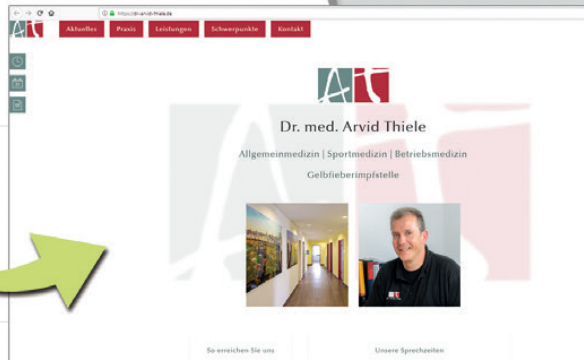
https://dr-arvid-thiele.de

AT

Aktuelles Praxis Leistungen Schwerpunkte Kontakt

AT

Dr. med. Arvid Thiele

Allgemeinmedizin | Sportmedizin | Betriebsmedizin

Gelbfieberimpfstelle

So erreichen Sie uns

Unsere Sprechzeiten